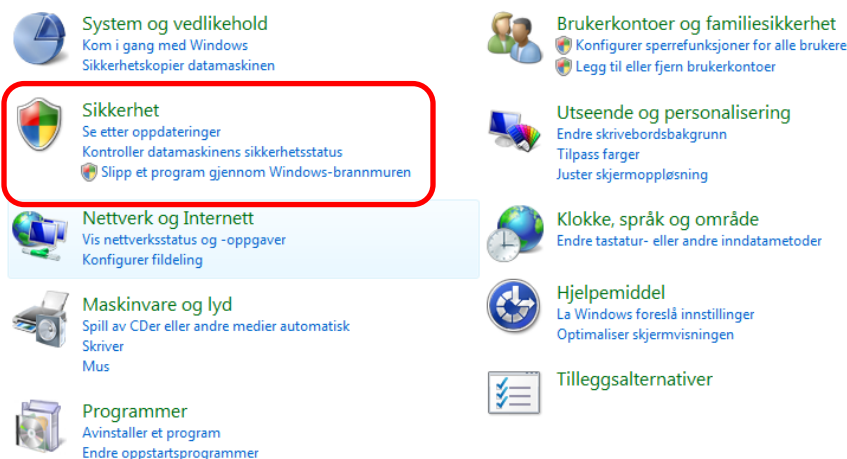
System og vedlikehold
Kom i gang med Windows
Sikkerhetskopier datamaskinen

Sikkerhet
Se etter oppdateringer
Kontroller datamaskinens sikkerhetsstatus
Slipp et program gjennom Windows-brannmuren

Nettverk og Internett
Vis nettverksstatus og -oppgaver
Konfigurer fildeling

Maskinvare og lyd
Spill av CDer eller andre medier automatisk
Skriver
Mus

Programmer
Avinstaller et program
Endre oppstartsprogrammer

Brukerkontoer og familiesikkerhet
Konfigurer sperrefunksjoner for alle brukere
Legg til eller fjern brukerkontoer

Utseende og personalisering
Endre skrivebordsbakgrunn
Tilpass farger
Juster skjermoppløsning

Klokke, språk og område
Endre tastatur- eller andre inndatametoder

Hjelpemiddel
La Windows foreslå innstillinger
Optimaliser skjermvisningen

Tilleggsalternativer